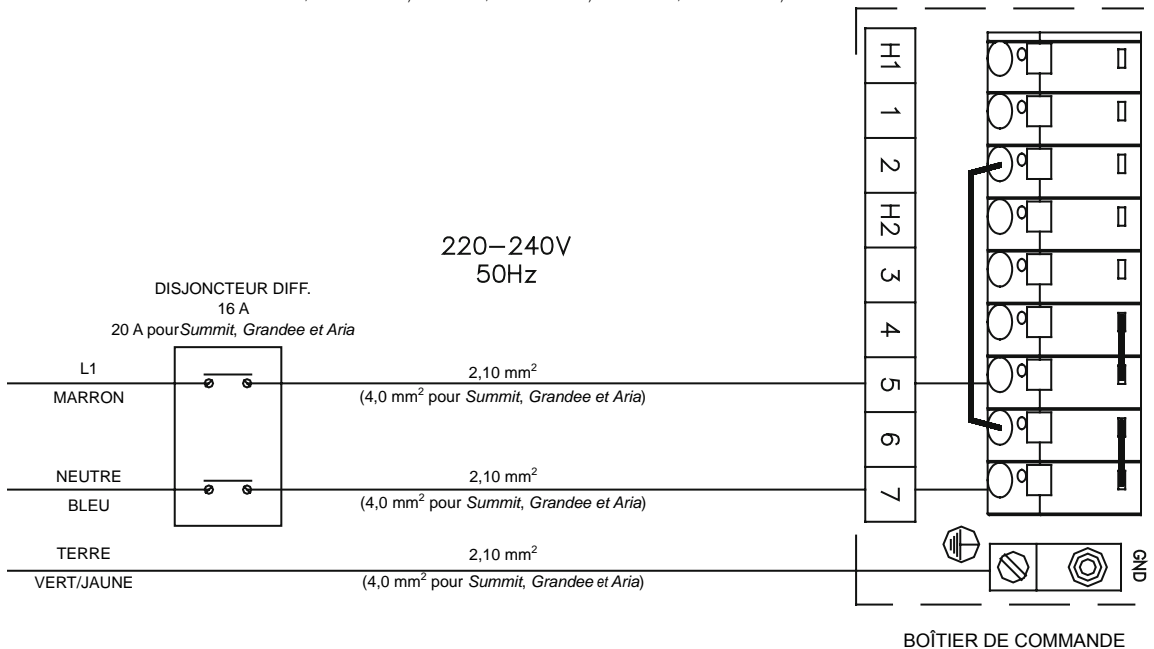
DISJONCTEUR DIFF.
16 A
20 A pour *Summit*, *Grandee et Aria*

220–240V
50Hz

L1
MARRON

2,10 mm$^2$
(4,0 mm$^2$ pour *Summit*, *Grandee et Aria*)

NEUTRE
BLEU

2,10 mm$^2$
(4,0 mm$^2$ pour *Summit*, *Grandee et Aria*)

TERRE
VERT/JAUNE

2,10 mm$^2$
(4,0 mm$^2$ pour *Summit*, *Grandee* et *Aria*)

H1
1
2
H2
3
4
5
6
7

GND

BOÎTIER DE COMMANDE